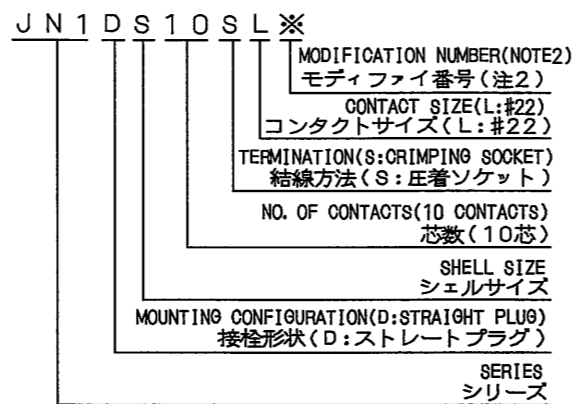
J N 1 D S 1 0 S L ※

MODIFICATION NUMBER(NOTE2)
モディファイ番号（注2）

CONTACT SIZE(L:#22)
コンタクトサイズ（L:#22）

TERMINATION(S:CRIMPING SOCKET)
結線方法（S:圧着ソケット）

NO. OF CONTACTS(10 CONTACTS)
芯数（10芯）

SHELL SIZE
シェルサイズ

MOUNTING CONFIGURATION(D:STRAIGHT PLUG)
接栓形状（D:ストレートプラグ）

SERIES
シリーズ